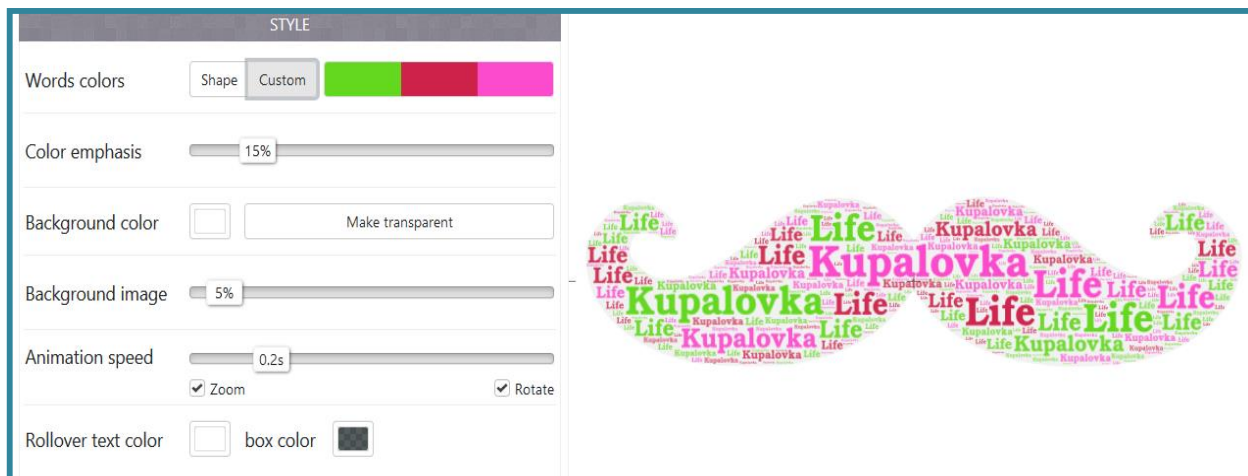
STYLE

Words colors Shape Custom

Color emphasis 15%

Background color Make transparent

Background image 5%

Animation speed 0.2s

Zoom Rotate

Rollover text color box color

Life Life Life Life Life Kupalovka Kupalovka Life Life Kupalovka Life Life Life Life Life Kupalovka Life Life Life Life Kupalovka Life Life Life Kupalovka Kupalovka Life Kupalovka Life Life Kupalovka Kupalovka